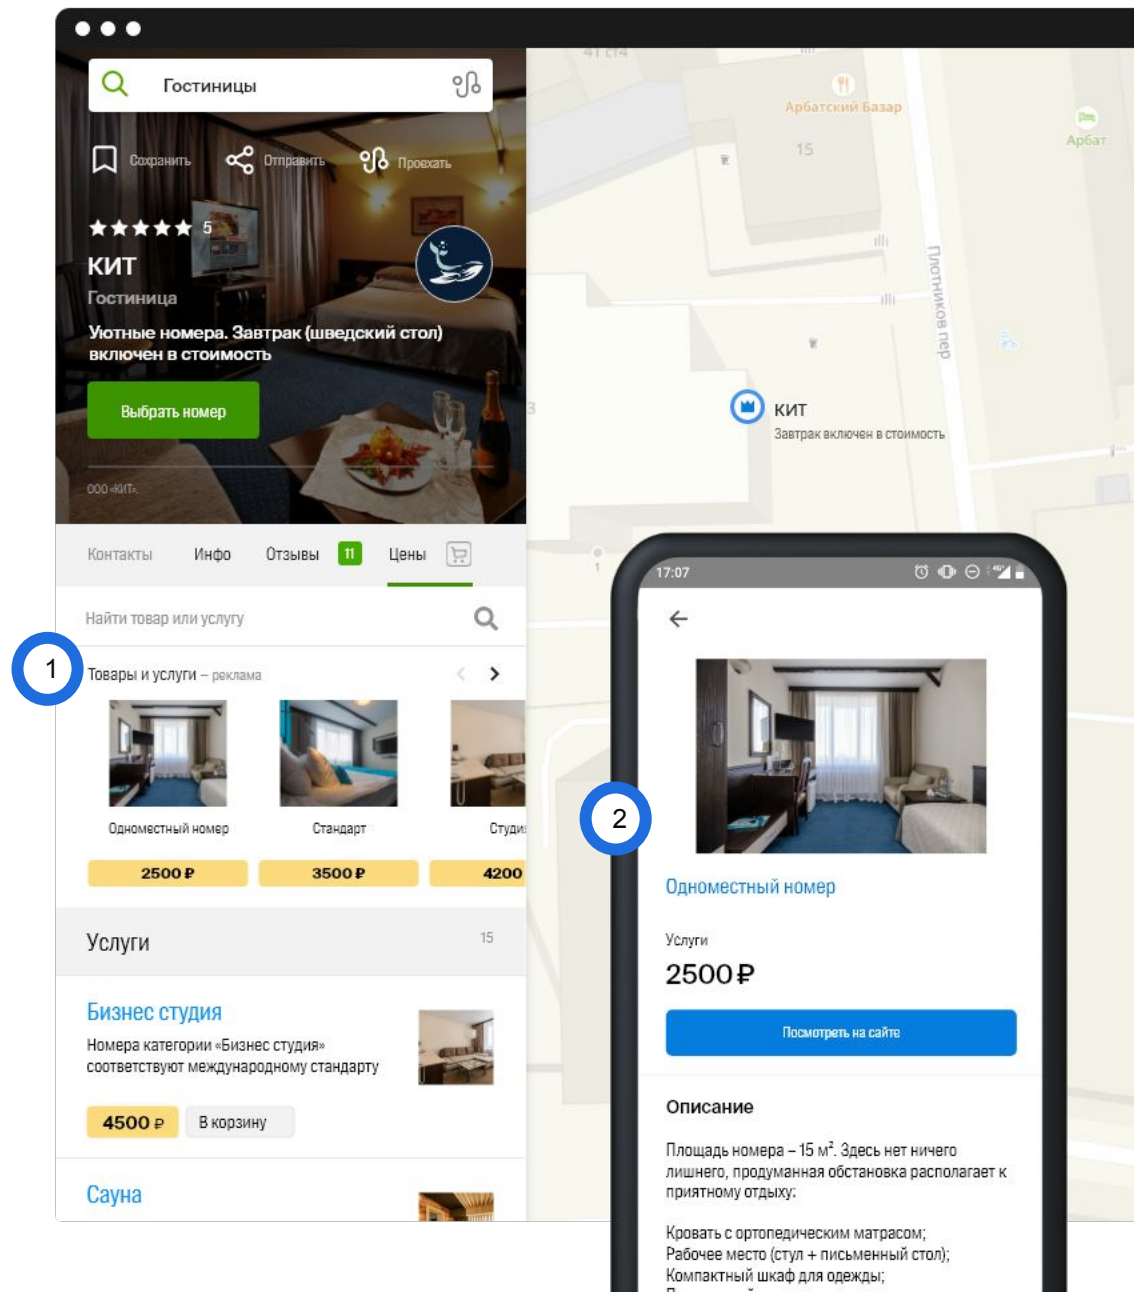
Гостиницы

Сохранить Отправить Проехать

5

КИТ
Гостиница
Уютные номера. Завтрак (шведский стол) включен в стоимость

Выбрать номер

ООО «КИТ».

Контакты Инфо Отзывы 11 Цены

Найти товар или услугу

1

Товары и услуги – реклама

Одноместный номер
2500 ₽

Стандарт
3500 ₽

Студи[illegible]
4200

Услуги 15

Бизнес студия
Номера категории «Бизнес студия» соответствуют международному стандарту

4500 ₽ В корзину

Сауна

Арбатский Базар
15
Арбат
Плотников пер

КИТ
Завтрак включен в стоимость

17:07

2

Одноместный номер

Услуги
2500 ₽

Посмотреть на сайте

Описание

Площадь номера – 15 м². Здесь нет ничего лишнего, продуманная обстановка располагает к приятному отдыху:

Кровать с ортопедическим матрасом;
Рабочее место (стул + письменный стол);
Компактный шкаф для одежды;